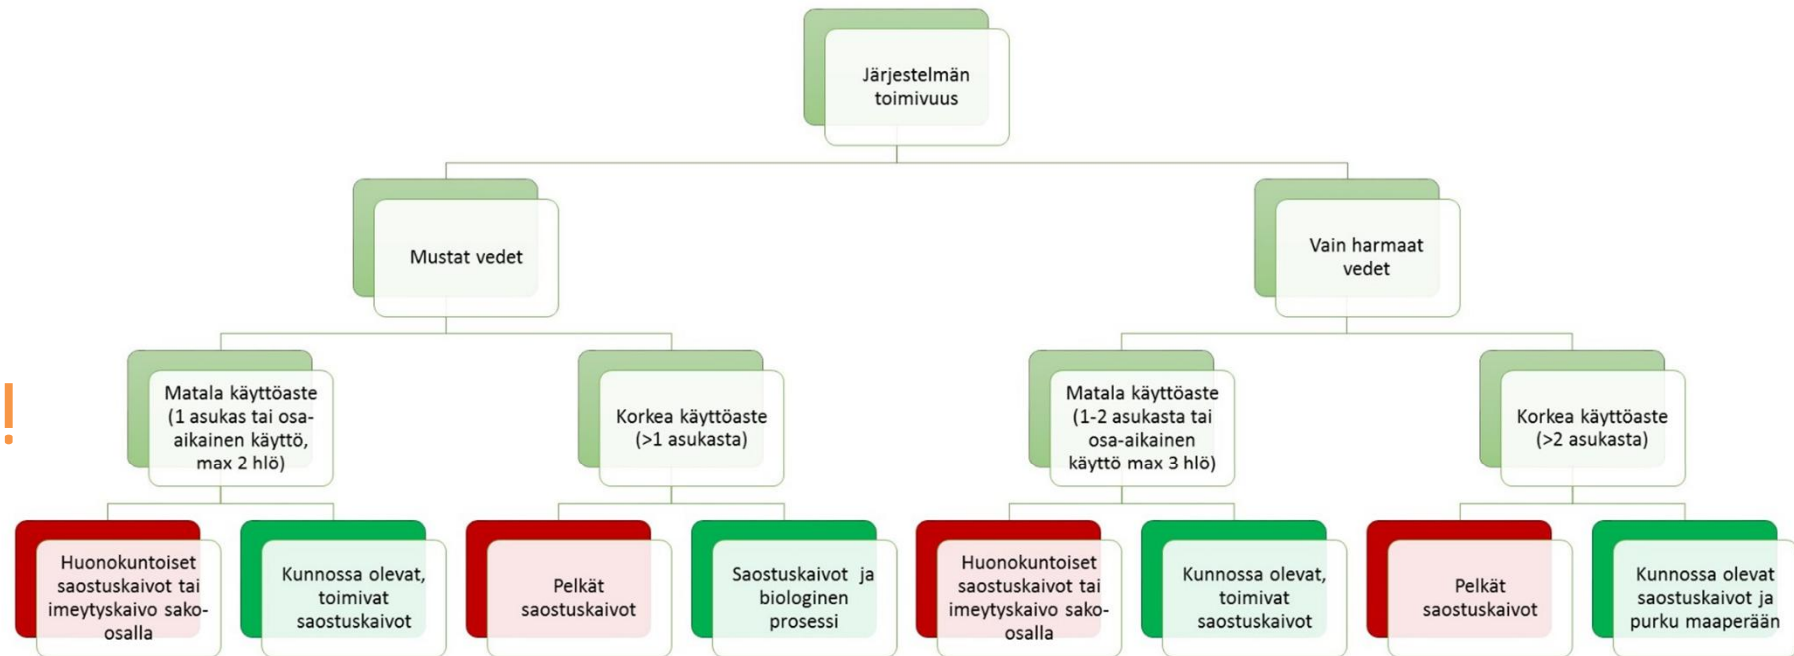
Järjestelmän toimivuus

Mustat vedet

Vain harmaat vedet

Matala käyttöaste (1 asukas tai osa-aikainen käyttö, max 2 hlö)

Korkea käyttöaste (>1 asukasta)

Matala käyttöaste (1-2 asukasta tai osa-aikainen käyttö max 3 hlö)

Korkea käyttöaste (>2 asukasta)

Huonokuntoiset saostuskaivot tai imeytyskaivo sako-osalla

Kunnossa olevat, toimivat saostuskaivot

Pelkät saostuskaivot

Saostuskaivot ja biologinen prosessi

Huonokuntoiset saostuskaivot tai imeytyskaivo sako-osalla

Kunnossa olevat, toimivat saostuskaivot

Pelkät saostuskaivot

Kunnossa olevat saostuskaivot ja purku maaperään